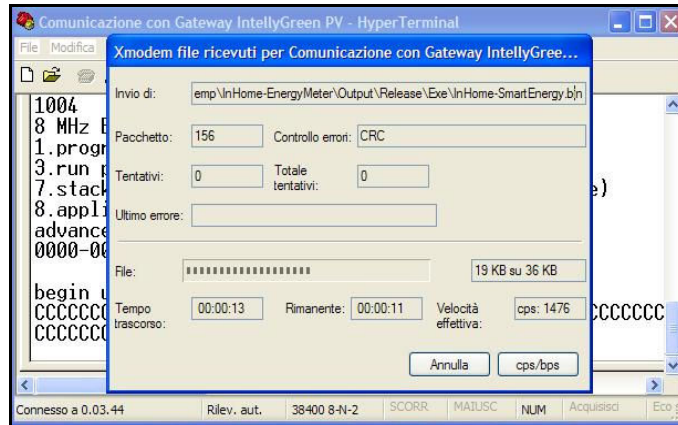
Comunicazione con Gateway IntellyGreen PV - HyperTerminal

File Modifica

1004
8 MHz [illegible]
1.progr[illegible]
3.run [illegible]
7.stack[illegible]
8.appli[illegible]
advance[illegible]
0000-0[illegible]

begin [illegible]
CCCCCC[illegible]
CCCCCC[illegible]

e)

CCCCCCC

Xmodem file ricevuti per Comunicazione con Gateway IntellyGree...

Invio di: emp\InHome-EnergyMeter\Output\Release\Exe\InHome-SmartEnergy.b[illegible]

Pacchetto: 156 Controllo errori: CRC

Tentativi: 0 Totale tentativi: 0

Ultimo errore:

File: 19 KB su 36 KB

Tempo trascorso: 00:00:13 Rimanente: 00:00:11 Velocità effettiva: cps: 1476

Annulla cps/bps

Connesso a 0.03.44 Rilev. aut. 38400 8-N-2 SCORR MAIUSC NUM Acquisisci Eco